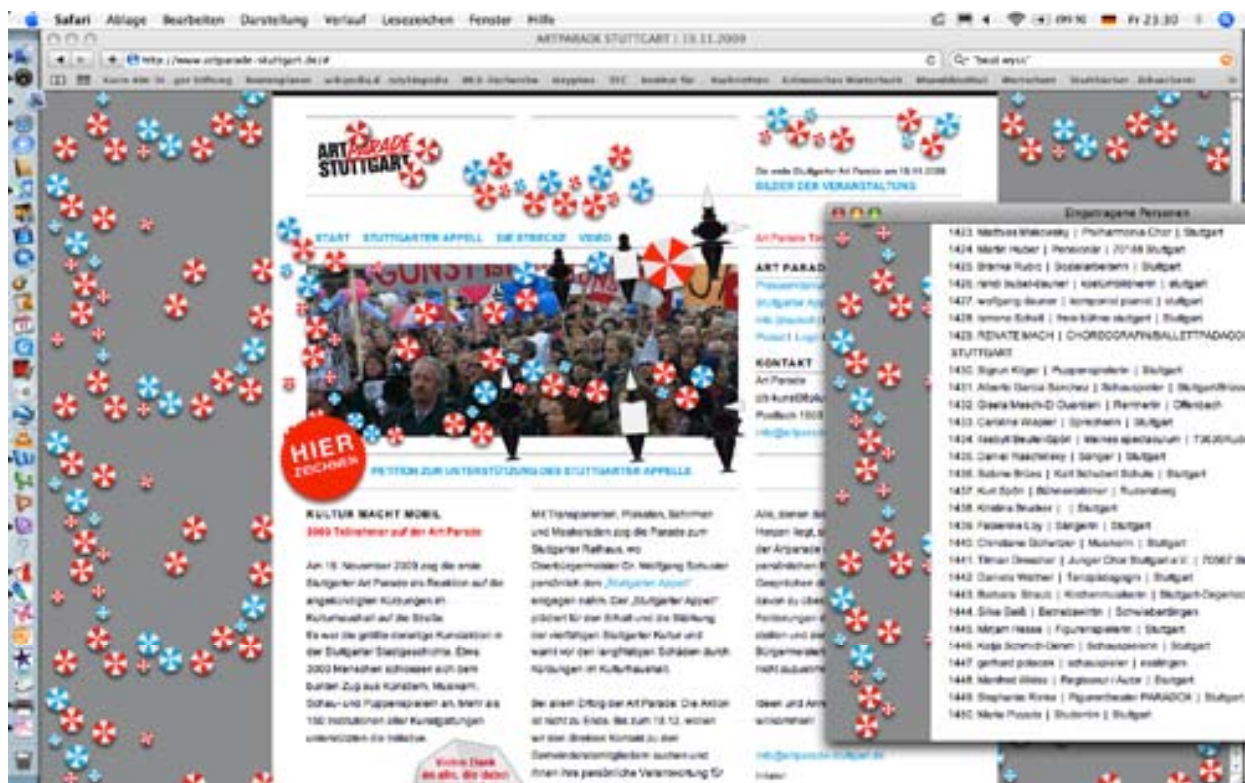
Safari Ablage Bearbeiten Darstellung Verlauf Lesezeichen Fenster Hilfe

Fr 23:30

ARTPARADE STUTTGART | 15.11.2009

http://www.artparade-stuttgart.de/#

Q- "beuil wyss"

ART PARADE STUTTGART

Die erste Stuttgarter Art Parade am 15.11.2009
BILDER DER VERANSTALTUNG

START STUTTGARTER APPELL DIE STRECKE VIDEO

ART PARADE

KONTAKT
Art Parade
Postfach

HIER ZEICHNEN

PETITION ZUR UNTERSTÜTZUNG DES STUTTGARTER APPELLS

KULTUR MACHT MOBIL
3000 Teilnehmer auf der Art Parade

Am 15. November 2009 zog die erste Stuttgarter Art Parade als Reaktion auf die angekündigten Kürzungen im Kulturhaushalt auf die Straße. Es war die größte derartige Kundgebung in der Stuttgarter Stadtgeschichte. Etwa 3000 Menschen schlossen sich dem bunten Zug aus Künstlern, Musikern, Schau- und Puppenspielern an. Mehr als 150 Institutionen aller Kunstgattungen unterstützten die Initiative.

Mit Transparenten, Plakaten, Schirmen und Masken zog die Parade zum Stuttgarter Rathaus, wo Oberbürgermeister Dr. Wolfgang Schuster persönlich den „Stuttgarter Appell" entgegen nahm. Der „Stuttgarter Appell" plädiert für den Erhalt und die Stärkung der vielfältigen Stuttgarter Kultur und warnt vor den langfristigen Schäden durch Kürzungen im Kulturhaushalt.

Bei allem Erfolg der Art Parade: Die Aktion ist nicht zu Ende. Bis zum 18.12. wollen wir den direkten Kontakt zu den Gemeinderatsmitgliedern suchen und ihnen ihre persönliche Verantwortung für

Ideen und Anr

Eingetragene Personen

1423. Mathias Malcovsky | Philharmonia Chor | Stuttgart
1424. Martin Huber | Pensionär | 70188 Stuttgart
1425. Branka Rubic | Sozialarbeiterin | Stuttgart
1426. randi bubenzauer | kostümbildnerin | stuttgart
1427. wolfgang dauner | komponist pianist | stuttgart
1428. simone Schott | freie bühne stuttgart | Stuttgart
1429. RENATE MACH | CHOREOGRAFIN/BALLETTPÄDAGO STUTTGART
1430. Sigrun Kilger | Puppenspielerin | Stuttgart
1431. Alberto Garcia Sanchez | Schauspieler | Stuttgart
1432. Gisela Maschi-Di Guardani | Rentnerin | Offenbach
1433. Carolina Wagner | Sprecherin | Stuttgart
1434. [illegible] | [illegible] | 73630
1435. Daniel Raschinsky | Sänger | Stuttgart
1436. Sabine Bröss | Kolt Schubert Schule | Stuttgart
1437. Kurt Spörl | Bühnenbildner | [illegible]
1438. Kristina Studer | | Stuttgart
1439. Felizenka Loy | Sängerin | Stuttgart
1440. Christiane Schwinger | Musikerin | Stuttgart
1441. Tilman Dreecher | Junger Chor Stuttgart e.V. | 70567
1442. Daniela Walther | Tanzpädagogin | Stuttgart
1443. Barbara Strauß | Kirchenmusikerin | Stuttgart-Degerloch
1444. Silke Geiß | Betriebswirtin | Schwieberdingen
1445. Mirjam Hesse | Figurenspielerin | Stuttgart
1446. Katja Schmidt-Gamm | Schauspielerin | Stuttgart
1447. gerhard polacek | schauspieler | esslingen
1448. Manfred Weiss | Regisseur / Autor | Stuttgart
1449. Stephanie Rinke | Figurentheater PARADOX | Stuttgart
1450. Marie Pizzola | Studentin | Stuttgart